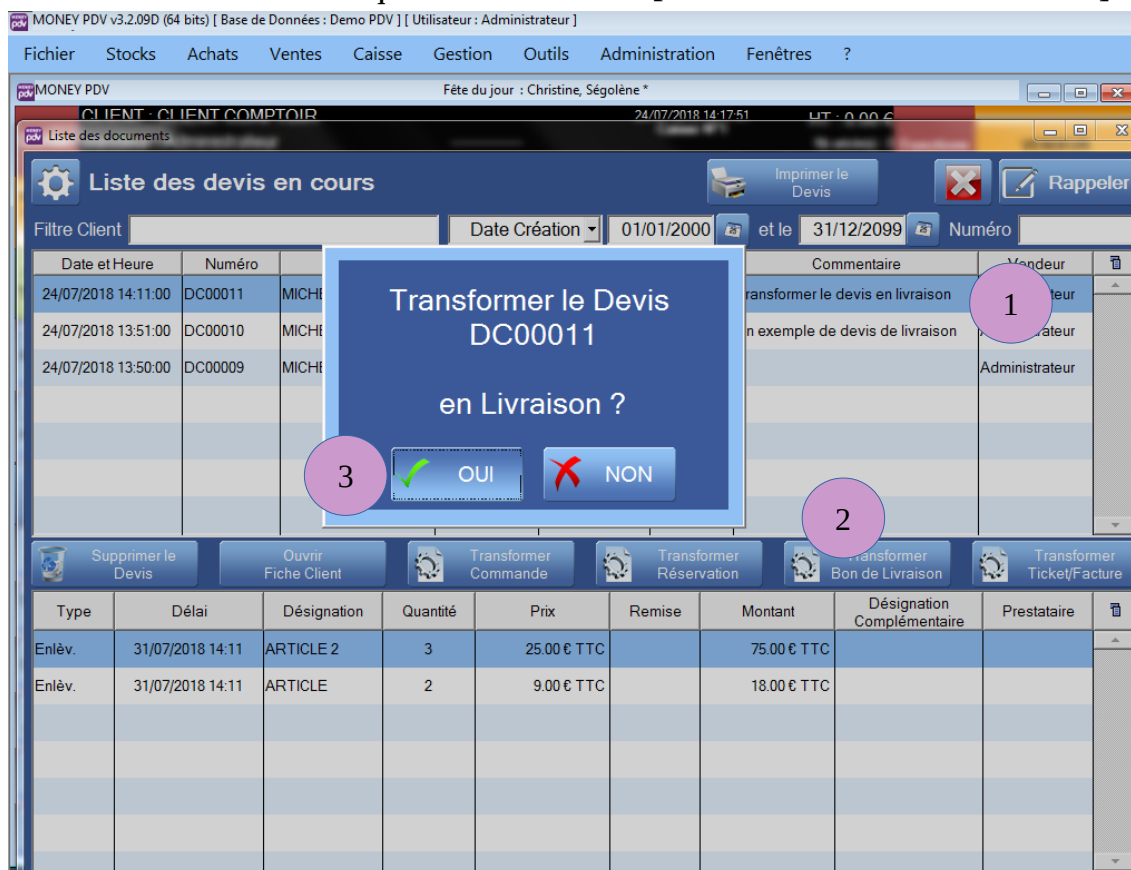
MONEY PDV v3.2.09D (64 bits) [ Base de Données : Demo PDV ] [ Utilisateur : Administrateur ]

Fichier Stocks Achats Ventes Caisse Gestion Outils Administration Fenêtres ?

MONEY PDV

Fête du jour : Christine, Ségolène *

CLIENT : CLIENT COMPTOIR

24/07/2018 14:17:51

HT : 0.00 €

Liste des documents

Liste des devis en cours

Imprimer le Devis

Rappeler

Filtre Client

Date Création

01/01/2000

et le

31/12/2099

Numéro

| Date et Heure | Numéro | | Commentaire | Vendeur |
|---|---|---|---|---|
| 24/07/2018 14:11:00 | DC00011 | MICH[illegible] | ransformer le devis en livraison | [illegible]teur |
| 24/07/2018 13:51:00 | DC00010 | MICH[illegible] | n exemple de devis de livraison | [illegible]rateur |
| 24/07/2018 13:50:00 | DC00009 | MICH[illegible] | | Administrateur |

1

Transformer le Devis DC00011

en Livraison ?

3

OUI

NON

2

Supprimer le Devis

Ouvrir Fiche Client

Transformer Commande

Transformer Réservation

Transformer Bon de Livraison

Transformer Ticket/Facture

| Type | Délai | Désignation | Quantité | Prix | Remise | Montant | Désignation Complémentaire | Prestataire |
|---|---|---|---|---|---|---|---|---|
| Enlèv. | 31/07/2018 14:11 | ARTICLE 2 | 3 | 25.00 € TTC | | 75.00 € TTC | | |
| Enlèv. | 31/07/2018 14:11 | ARTICLE | 2 | 9.00 € TTC | | 18.00 € TTC | | |